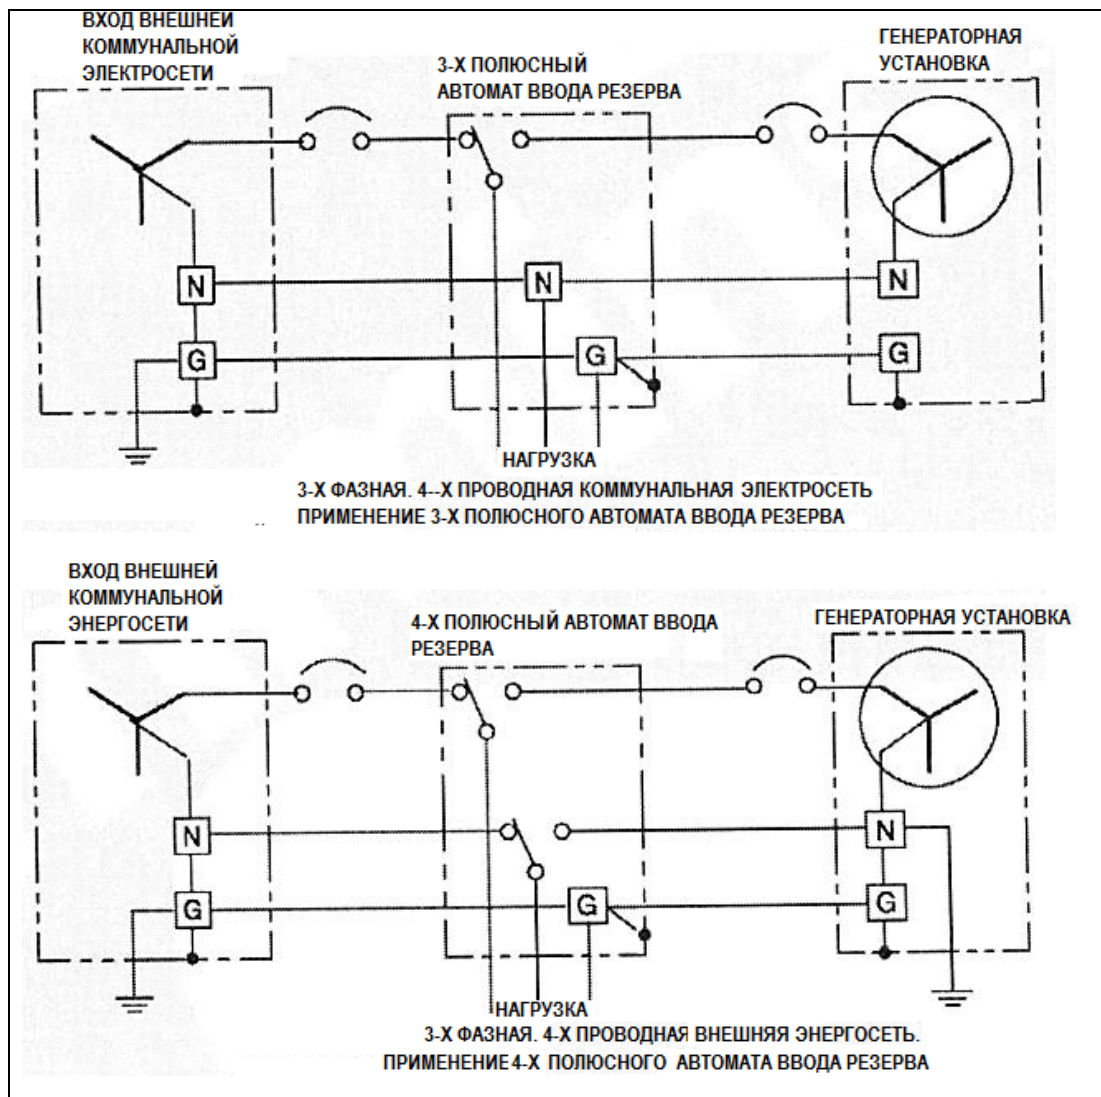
ВХОД ВНЕШНЕЙ КОММУНАЛЬНОЙ ЭЛЕКТРОСЕТИ

3-Х ПОЛЮСНЫЙ АВТОМАТ ВВОДА РЕЗЕРВА

ГЕНЕРАТОРНАЯ УСТАНОВКА

N

N

N

G

G

G

НАГРУЗКА

3-Х ФАЗНАЯ. 4--Х ПРОВОДНАЯ КОММУНАЛЬНАЯ ЭЛЕКТРОСЕТЬ
ПРИМЕНЕНИЕ 3-Х ПОЛЮСНОГО АВТОМАТА ВВОДА РЕЗЕРВА

ВХОД ВНЕШНЕЙ КОММУНАЛЬНОЙ ЭНЕРГОСЕТИ

4-Х ПОЛЮСНЫЙ АВТОМАТ ВВОДА РЕЗЕРВА

ГЕНЕРАТОРНАЯ УСТАНОВКА

N

N

G

G

G

НАГРУЗКА

3-Х ФАЗНАЯ. 4-Х ПРОВОДНАЯ ВНЕШНЯЯ ЭНЕРГОСЕТЬ.
ПРИМЕНЕНИЕ 4-Х ПОЛЮСНОГО АВТОМАТА ВВОДА РЕЗЕРВА